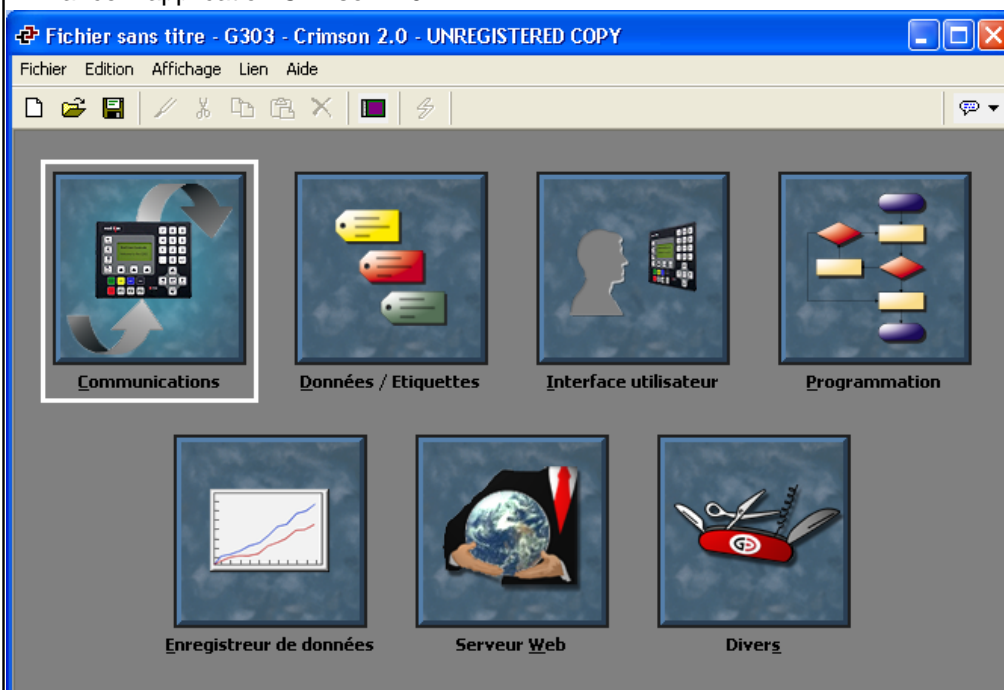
Fichier sans titre - G303 - Crimson 2.0 - UNREGISTERED COPY

Fichier Edition Affichage Lien Aide

Communications

Données / Etiquettes

Interface utilisateur

Programmation

Enregistreur de données

Serveur Web

Divers